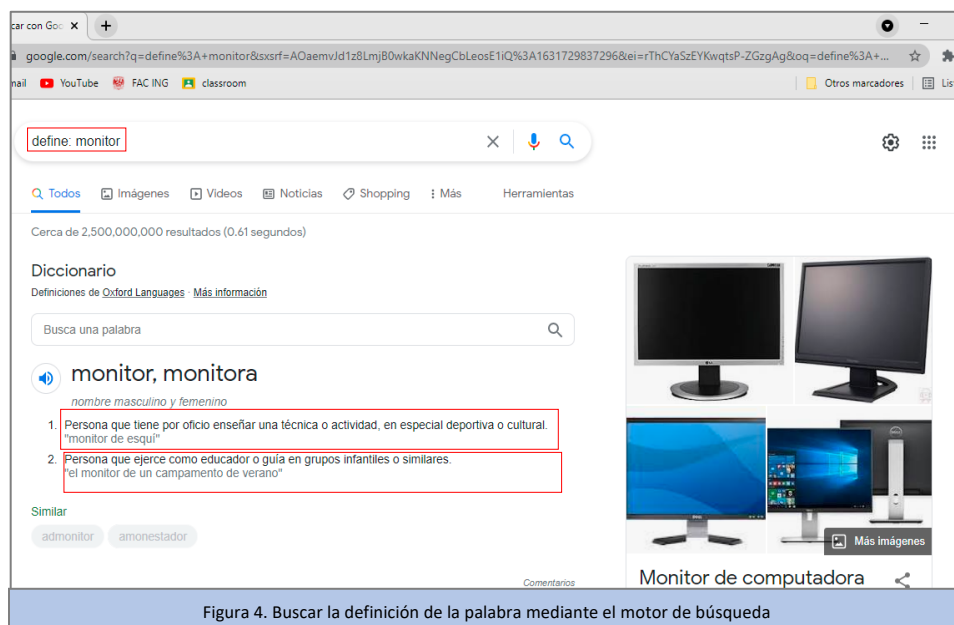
car con Goo ×
+
google.com/search?q=define%3A+monitor&sxsrf=AOaemvJd1z8LmjB0wkaKNNegCbLeosE1iQ%3A1631729837296&ei=rThCYaSzEYKwqtsP-ZGzgAg&oq=define%3A+...
nail YouTube FAC ING classroom
Otros marcadores Lis

define: monitor

Todos Imágenes Videos Noticias Shopping Más Herramientas

Cerca de 2,500,000,000 resultados (0.61 segundos)

Diccionario
Definiciones de Oxford Languages · Más información

Busca una palabra

monitor, monitora
nombre masculino y femenino

1. Persona que tiene por oficio enseñar una técnica o actividad, en especial deportiva o cultural.
"monitor de esquí"
2. Persona que ejerce como educador o guía en grupos infantiles o similares.
"el monitor de un campamento de verano"

Similar
admonitor amonestador

Comentarios

Más imágenes

Monitor de computadora

Figura 4. Buscar la definición de la palabra mediante el motor de búsqueda